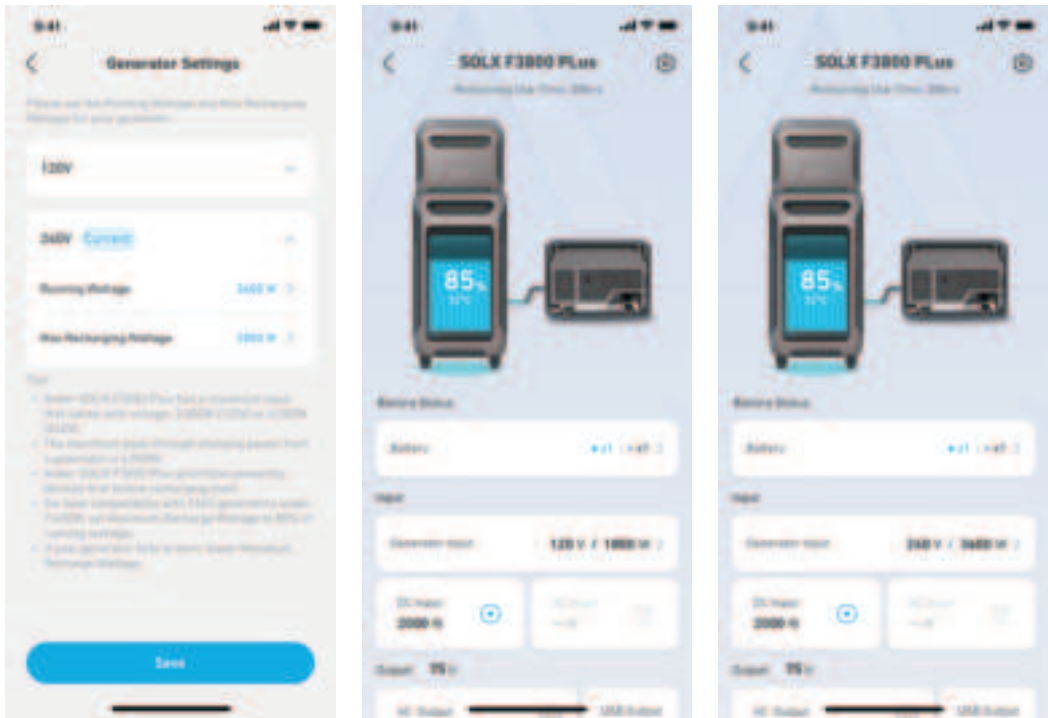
9:41

Generator Settings

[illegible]

120V

240V Current

Running Wattage 3600 W

Max Recharging Wattage 1800 W

Tips

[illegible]

Save

9:41

SOLX F3800 PLus

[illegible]

85%

Battery Status

Battery

Input

Generator input 120 V / 1800 W

DC Input 2000 W

Output 75 W

AC Output

USB Output

9:41

SOLX F3800 PLus

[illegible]

85%

Battery Status

Battery

Input

Generator input 240 V / 3600 W

DC Input 2000 W

Output 75 W

AC Output

USB Output